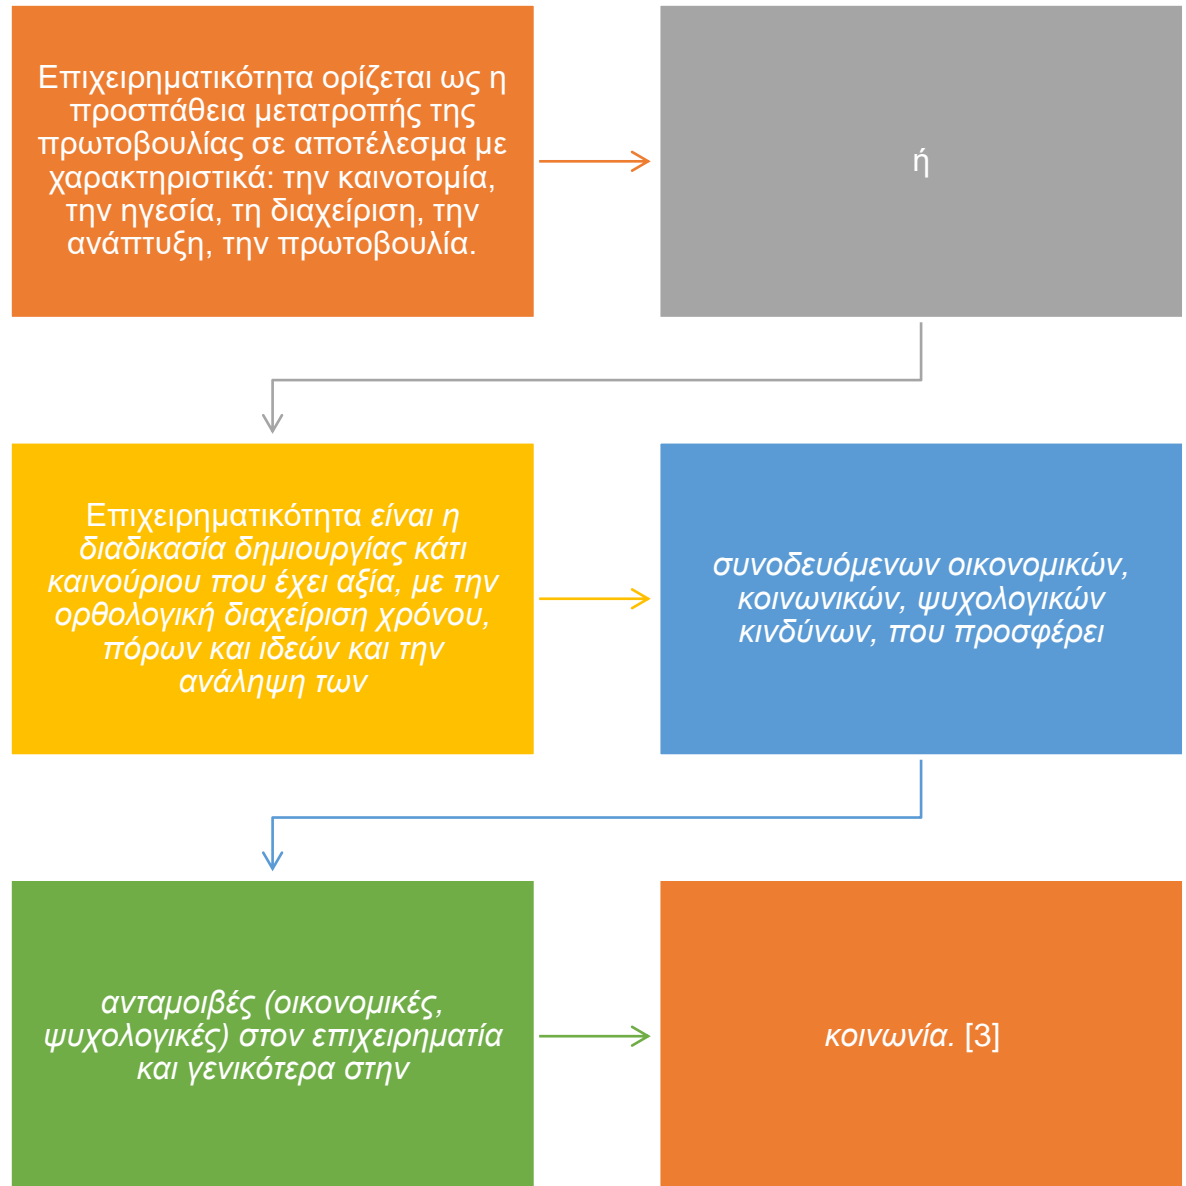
Επιχειρηματικότητα ορίζεται ως η προσπάθεια μετατροπής της πρωτοβουλίας σε αποτέλεσμα με χαρακτηριστικά: την καινοτομία, την ηγεσία, τη διαχείριση, την ανάπτυξη, την πρωτοβουλία.

ή

Επιχειρηματικότητα είναι η διαδικασία δημιουργίας κάτι καινούριου που έχει αξία, με την ορθολογική διαχείριση χρόνου, πόρων και ιδεών και την ανάληψη των

συνοδευόμενων οικονομικών, κοινωνικών, ψυχολογικών κινδύνων, που προσφέρει

ανταμοιβές (οικονομικές, ψυχολογικές) στον επιχειρηματία και γενικότερα στην

κοινωνία. [3]